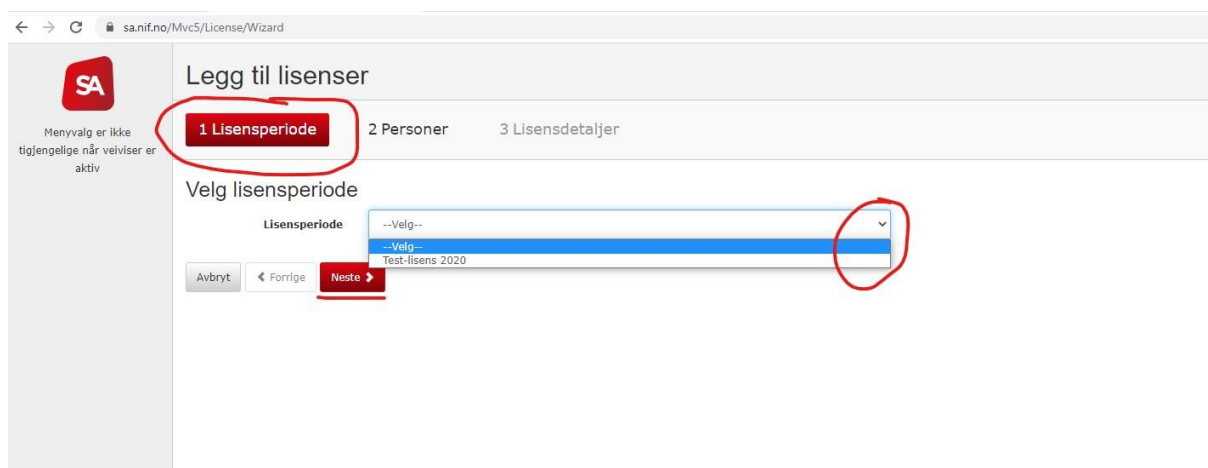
sa.nif.no/Mvc5/License/Wizard

SA

Menyvalg er ikke tigjengelige når veiviser er aktiv

Legg til lisenser

1 Lisensperiode 2 Personer 3 Lisensdetaljer

Velg lisensperiode

Lisensperiode --Velg--

--Velg--
Test-lisens 2020

Avbryt Forrige Neste